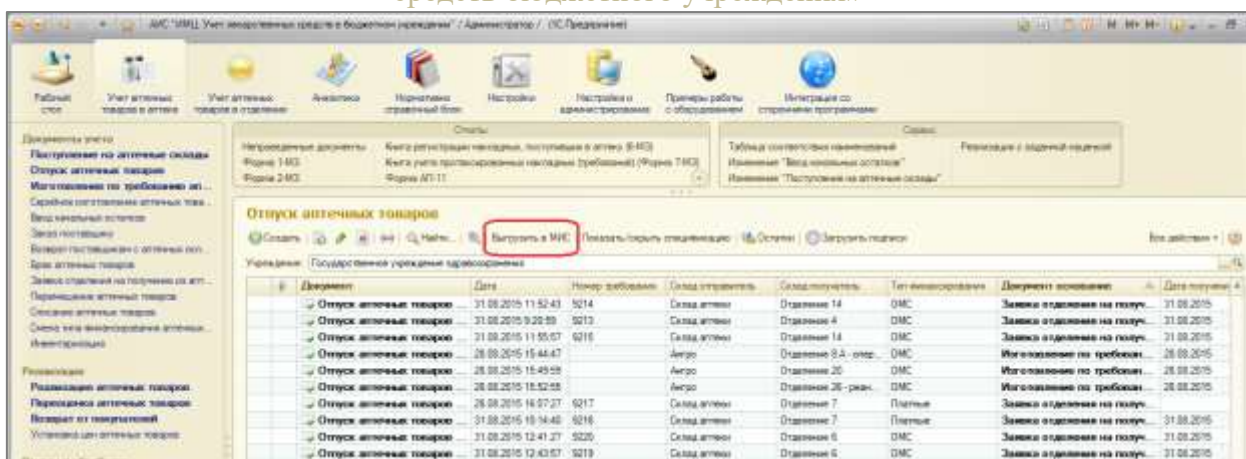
средств бюджетного учреждения»

АИС "ИМЦ Учет лекарственных средств в бюджетном учреждении" / Администратор / (1С:Предприятие)

Рабочий стол | Учет аптечных товаров в аптеке | Учет аптечных товаров в отделении | Аналитика | Нормативно справочный блок | Настройки | Настройка и администрирование | Примеры работы с оборудованием | Интеграция со сторонними программами

Документы учета
Поступление на аптечные склады
Отпуск аптечных товаров
Изготовление по требованию от...
Серийное изготовление аптечных това...
Ввод начальных остатков
Заказ поставщику
Возврат поставщикам с аптечных скл...
Брак аптечных товаров
Заявка отделения на получение из апт...
Перемещение аптечных товаров
Списание аптечных товаров
Смена типа финансирования аптечных...
Инвентаризация

Реализация
Реализация аптечных товаров
Переоценка аптечных товаров
Возврат от покупателей
Установка цен аптечных товаров

Отчеты
Непроведенные документы | Книга регистрации накладных, поступивших в аптеку (Ф-МО)
Форма 1-МО | Книга учета протаксированных накладных (требований) (Форма 7-МО)
Форма 2-МО | Форма АП-11

Сервис
Таблица соответствия наименований | Реализация с заданной наценкой
Изменение "Ввод начальных остатков"
Изменение "Поступление на аптечные склады"

Отпуск аптечных товаров

Создать | Найти... | Выгрузить в МИС | Показать/скрыть спецификацию | Остатки | Загрузить подписи | Все действия

Учреждение: Государственное учреждение здравоохранения

| Документ | Дата | Номер требования | Склад отправитель | Склад получатель | Тип финансирования | Документ основание | Дата получения |
|---|---|---|---|---|---|---|---|
| Отпуск аптечных товаров ... | 31.08.2015 11:52:43 | 5214 | Склад аптеки | Отделение 14 | ОМС | Заявка отделения на получ... | 31.08.2015 |
| Отпуск аптечных товаров ... | 31.08.2015 9:20:59 | 5213 | Склад аптеки | Отделение 4 | ОМС | Заявка отделения на получ... | 31.08.2015 |
| Отпуск аптечных товаров ... | 31.08.2015 11:55:57 | 5215 | Склад аптеки | Отделение 14 | ОМС | Заявка отделения на получ... | 31.08.2015 |
| Отпуск аптечных товаров ... | 28.08.2015 15:44:47 | | Асептика | Отделение 8 А - опер... | ОМС | Изготовление по требован... | 28.08.2015 |
| Отпуск аптечных товаров ... | 28.08.2015 15:49:59 | | Асептика | Отделение 20 | ОМС | Изготовление по требован... | 28.08.2015 |
| Отпуск аптечных товаров ... | 28.08.2015 15:52:55 | | Асептика | Отделение 26 - реан... | ОМС | Изготовление по требован... | 28.08.2015 |
| Отпуск аптечных товаров ... | 28.08.2015 16:07:27 | 5217 | Склад аптеки | Отделение 7 | Платные | Заявка отделения на получ... | |
| Отпуск аптечных товаров ... | 31.08.2015 10:14:40 | 5216 | Склад аптеки | Отделение 7 | Платные | Заявка отделения на получ... | 31.08.2015 |
| Отпуск аптечных товаров ... | 31.08.2015 12:41:27 | 5220 | Склад аптеки | Отделение 6 | ОМС | Заявка отделения на получ... | 31.08.2015 |
| Отпуск аптечных товаров ... | 31.08.2015 12:43:57 | 5219 | Склад аптеки | Отделение 6 | ОМС | Заявка отделения на получ... | 31.08.2015 |